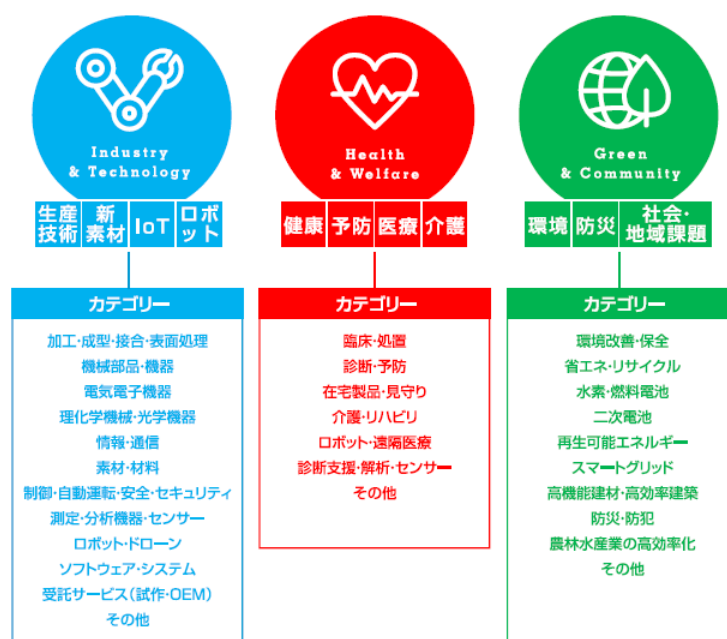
Industry & Technology

生産技術 | 新素材 | IoT | ロボット

カテゴリー

加工・成型・接合・表面処理
機械部品・機器
電気電子機器
理化学機械・光学機器
情報・通信
素材・材料
制御・自動運転・安全・セキュリティ
測定・分析機器・センサー
ロボット・ドローン
ソフトウェア・システム
受託サービス（試作・OEM）
その他

Health & Welfare

健康 | 予防 | 医療 | 介護

カテゴリー

臨床・処置
診断・予防
在宅製品・見守り
介護・リハビリ
ロボット・遠隔医療
診断支援・解析・センサー
その他

Green & Community

環境 | 防災 | 社会・地域課題

カテゴリー

環境改善・保全
省エネ・リサイクル
水素・燃料電池
二次電池
再生可能エネルギー
スマートグリッド
高機能建材・高効率建築
防災・防犯
農林水産業の高効率化
その他